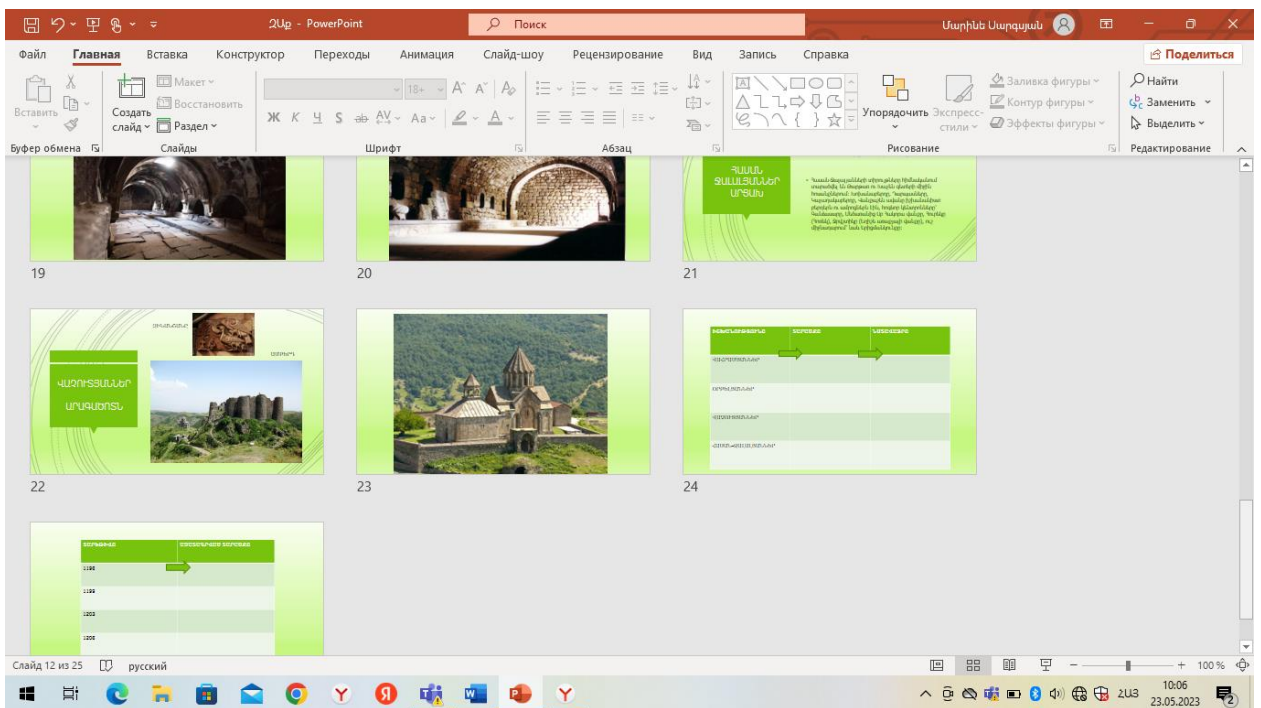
2Ug - PowerPoint

Поиск

Սարինե Սարգսյան

Файл Главная Вставка Конструктор Переходы Анимация Слайд-шоу Рецензирование Вид Запись Справка

Поделиться

Вставить

Создать слайд

Макет

Восстановить

Раздел

Буфер обмена

Слайды

Шрифт

Абзац

Упорядочить

Экспресс-стили

Заливка фигуры

Контур фигуры

Эффекты фигуры

Рисование

Найти

Заменить

Выделить

Редактирование

19

20

ՀԱՅԱՆ ՑԱԱԱՏՅԱՆՆԵՐ ԱՐՑԱԽ

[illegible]

21

ՎԱՅՈՒՏՅԱՆՆԵՐ ԱՐԱԳԱԾՈՏՆ

22

23

24

1196

1199

1203

1206

Слайд 12 из 25

русский

100 %

ՀԱՅ

10:06

23.05.2023